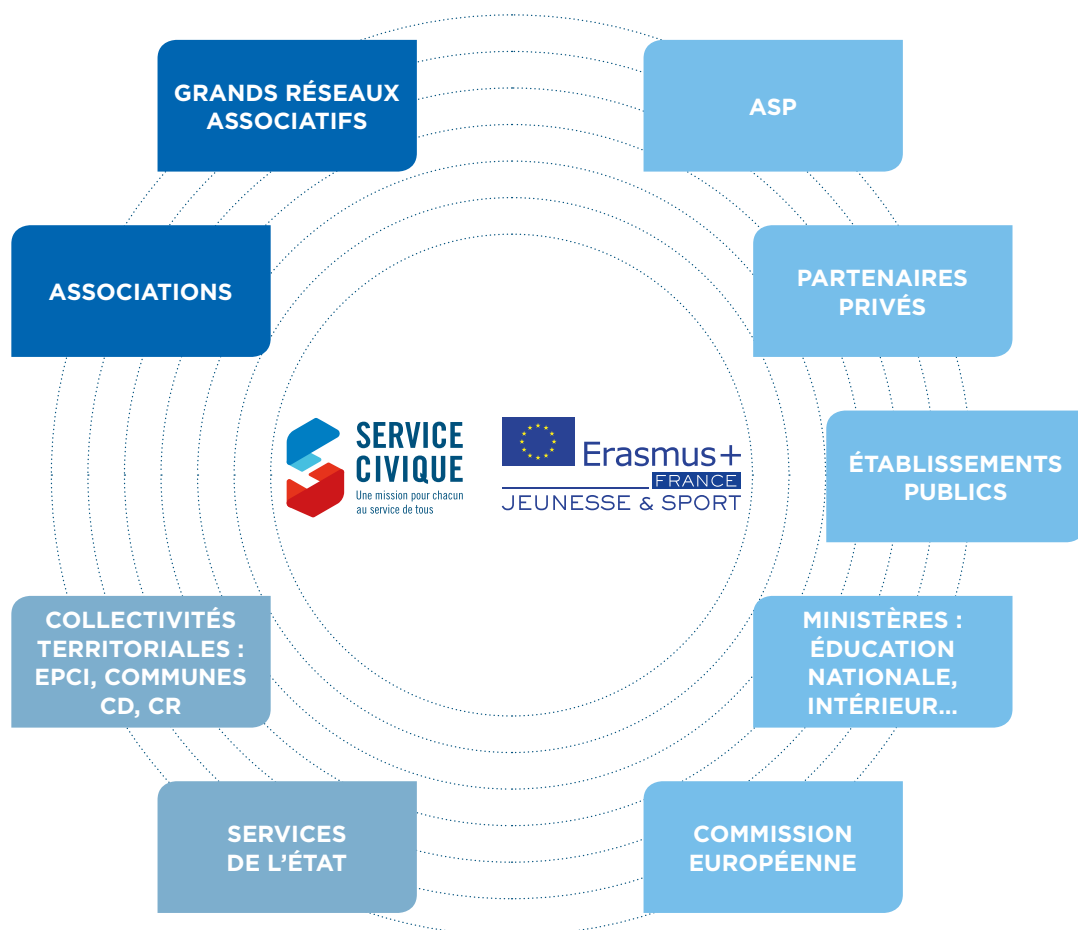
GRANDS RÉSEAUX ASSOCIATIFS

ASP

ASSOCIATIONS

PARTENAIRES PRIVÉS

SERVICE CIVIQUE
Une mission pour chacun au service de tous

Erasmus+
FRANCE
JEUNESSE & SPORT

ÉTABLISSEMENTS PUBLICS

COLLECTIVITÉS TERRITORIALES : EPCI, COMMUNES CD, CR

MINISTÈRES : ÉDUCATION NATIONALE, INTÉRIEUR...

SERVICES DE L'ÉTAT

COMMISSION EUROPÉENNE